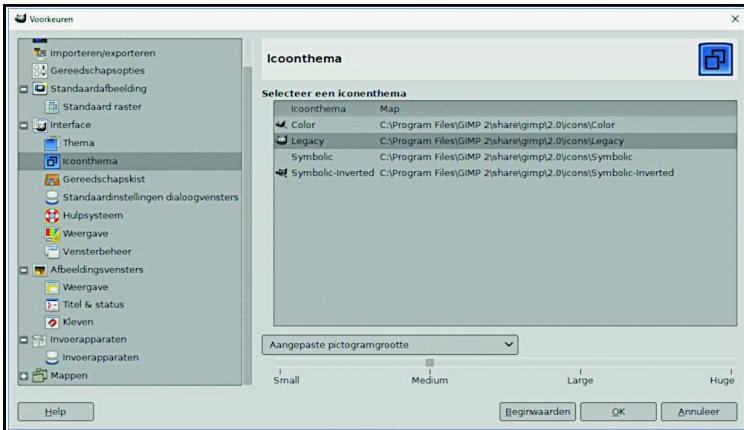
Voorkeuren

Importeren/exporteren
Gereedschapsopties
Standaardafbeelding
Standaard raster
Interface
Thema
Icoonthema
Gereedschapskist
Standaardinstellingen dialoogvensters
Hulpsysteem
Weergave
Vensterbeheer
Afbeeldingsvensters
Weergave
Titel & status
Kleven
Invoerapparaten
Invoerapparaten
Mappen

Icoonthema

Selecteer een iconenthema

| Icoonthema | Map |
|---|---|
| Color | C:\Program Files\GIMP 2\share\gimp\2.0\icons\Color |
| Legacy | C:\Program Files\GIMP 2\share\gimp\2.0\icons\Legacy |
| Symbolic | C:\Program Files\GIMP 2\share\gimp\2.0\icons\Symbolic |
| Symbolic-Inverted | C:\Program Files\GIMP 2\share\gimp\2.0\icons\Symbolic-Inverted |

Aangepaste pictogramgrootte

Small Medium Large Huge

Help Beginwaarden OK Annuleer